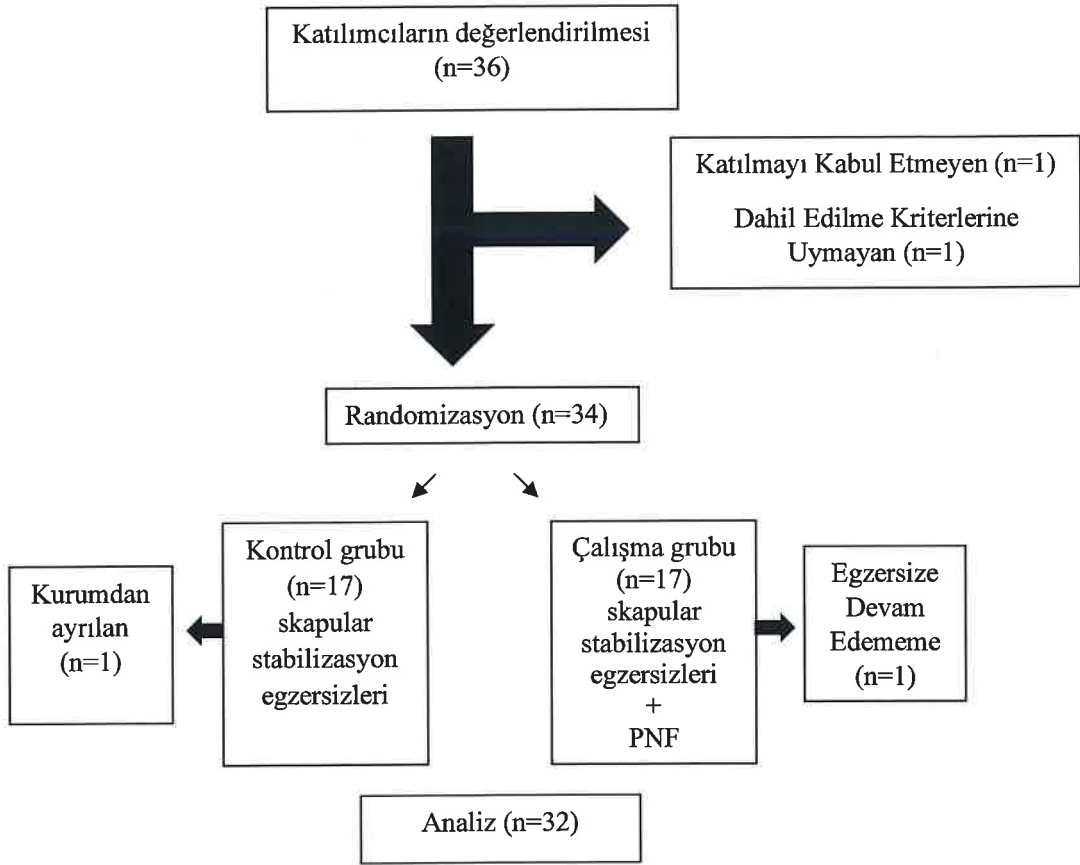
Katılımcıların değerlendirilmesi (n=36)

Katılmayı Kabul Etmeyen (n=1)

Dahil Edilme Kriterlerine Uymayan (n=1)

Randomizasyon (n=34)

Kurumdan ayrılan (n=1)

Kontrol grubu (n=17) skapular stabilizasyon egzersizleri

Çalışma grubu (n=17) skapular stabilizasyon egzersizleri + PNF

Egzersize Devam Edememe (n=1)

Analiz (n=32)